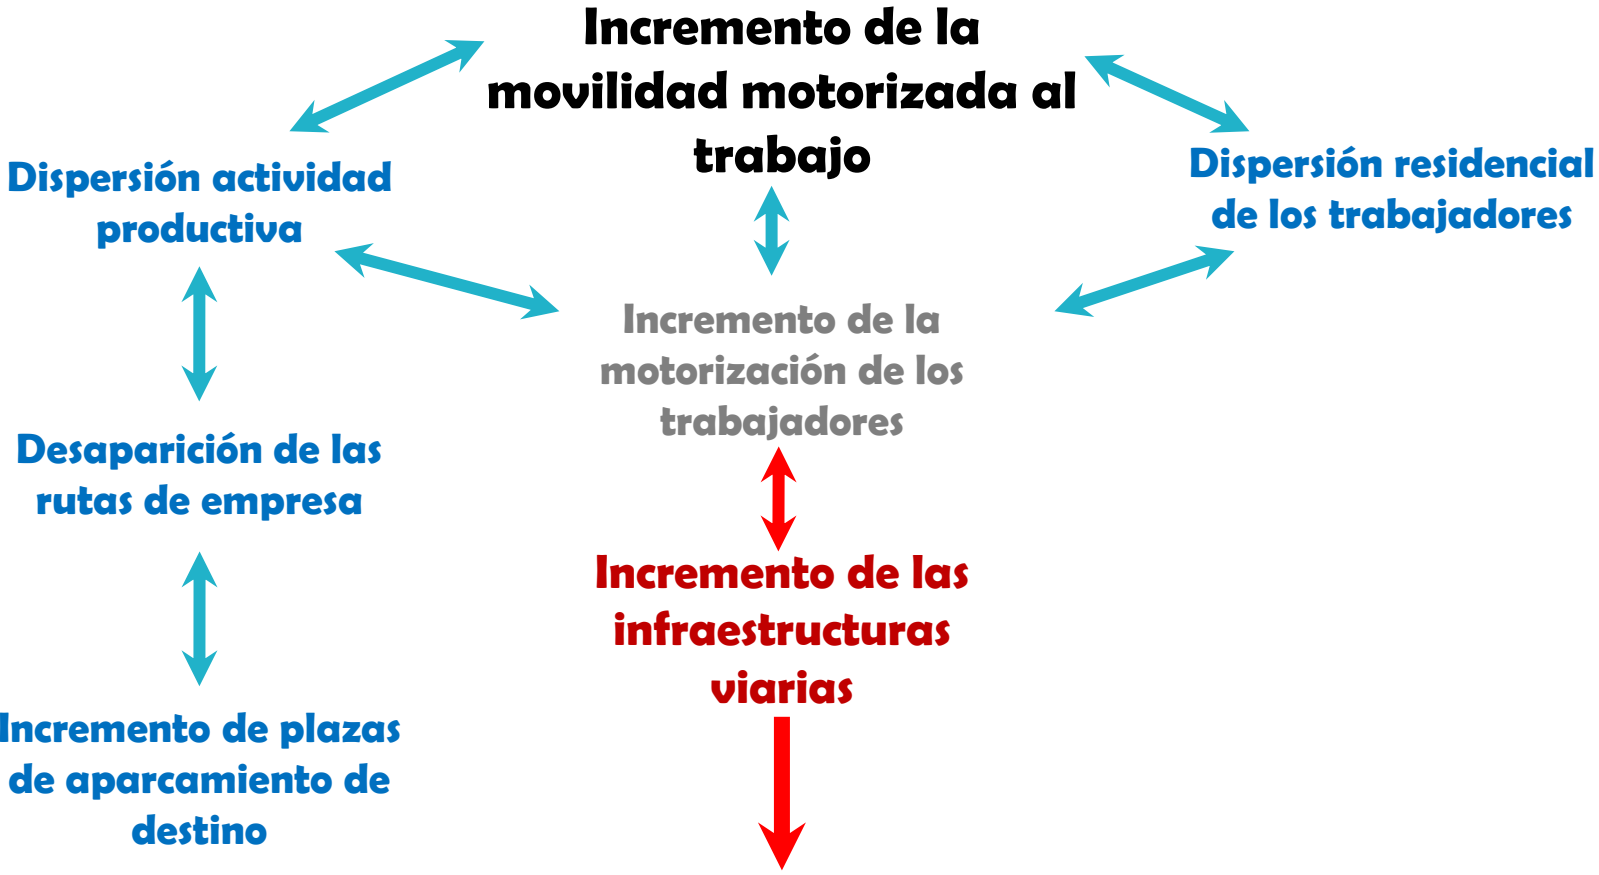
Incremento de la movilidad motorizada al trabajo

Dispersión actividad productiva

Dispersión residencial de los trabajadores

Incremento de la motorización de los trabajadores

Desaparición de las rutas de empresa

Incremento de las infraestructuras viarias

Incremento de plazas de aparcamiento de destino